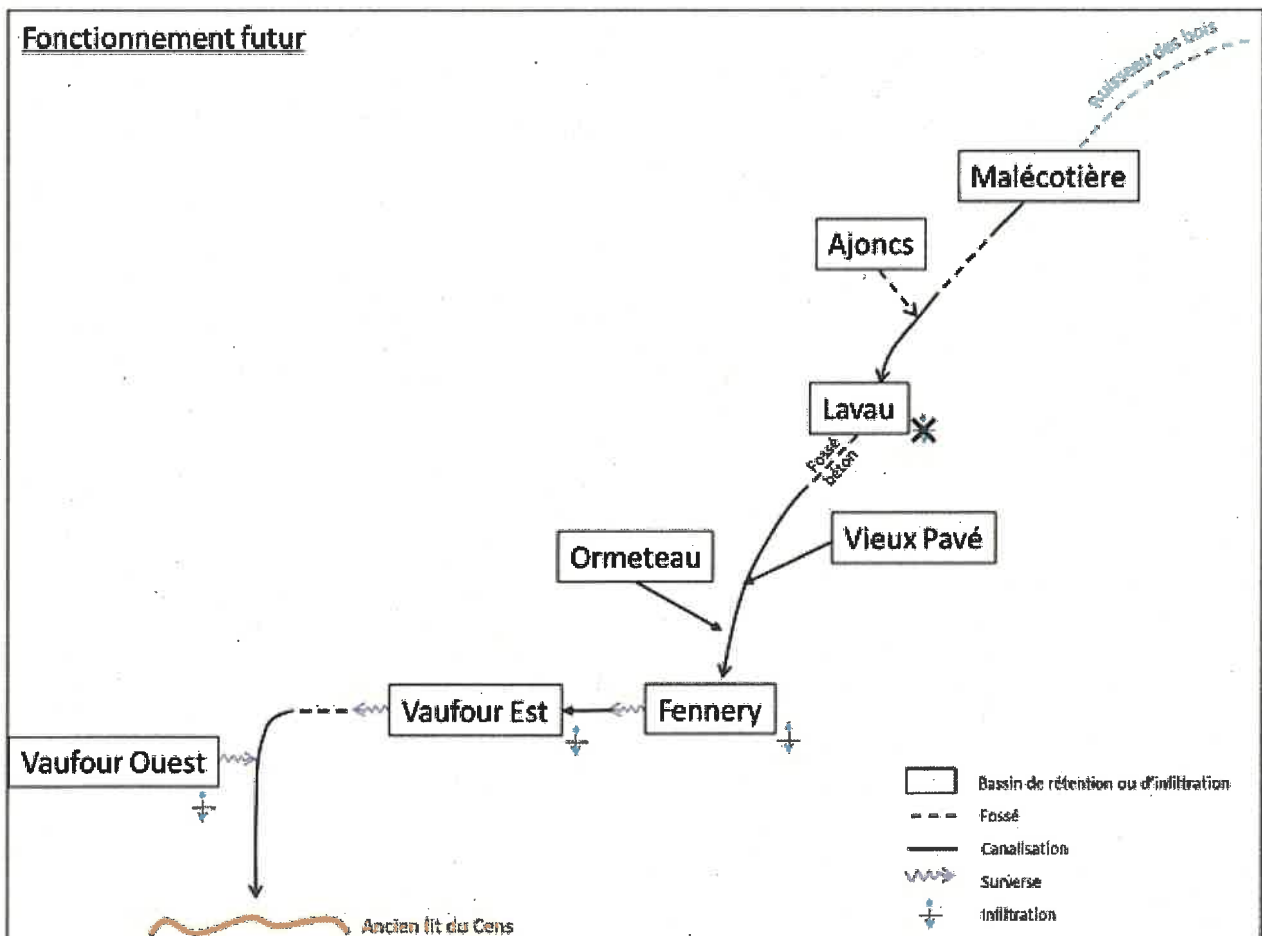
Fonctionnement futur

Ruisseau des bois

Malécotière

Ajoncs

Lavau

Fossé béton

Vieux Pavé

Ormeteau

Fennery

Vaufour Est

Vaufour Ouest

Ancien lit du Cens

Bassin de rétention ou d'infiltration
Fossé
Canalisation
Surverse
Infiltration